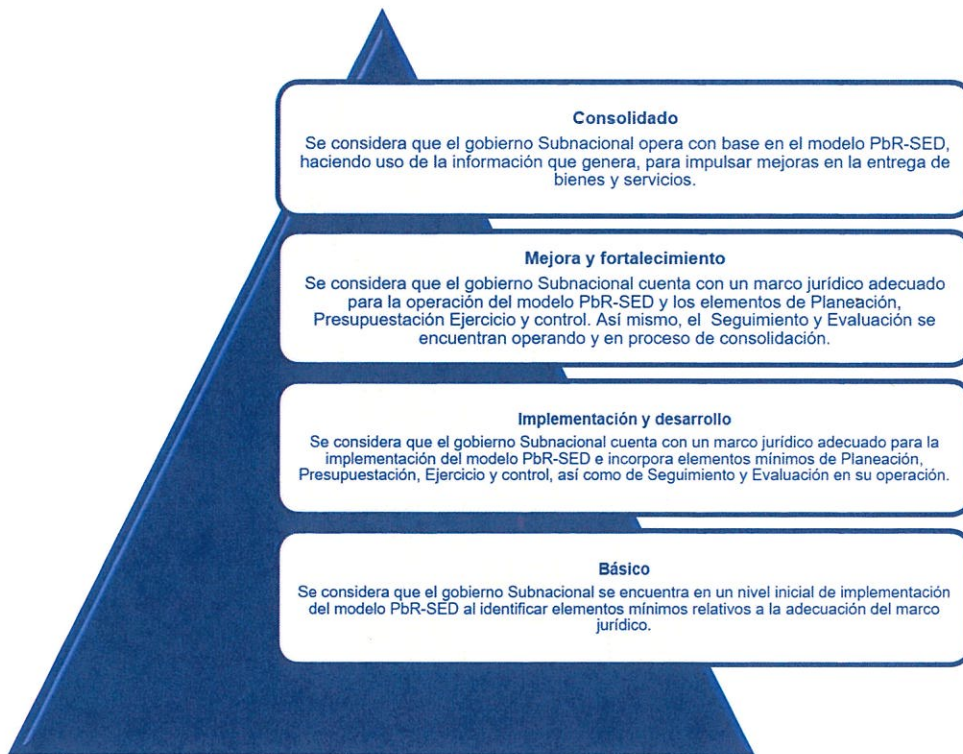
Consolidado
Se considera que el gobierno Subnacional opera con base en el modelo PbR-SED, haciendo uso de la información que genera, para impulsar mejoras en la entrega de bienes y servicios.

Mejora y fortalecimiento
Se considera que el gobierno Subnacional cuenta con un marco jurídico adecuado para la operación del modelo PbR-SED y los elementos de Planeación, Presupuestación Ejercicio y control. Así mismo, el Seguimiento y Evaluación se encuentran operando y en proceso de consolidación.

Implementación y desarrollo
Se considera que el gobierno Subnacional cuenta con un marco jurídico adecuado para la implementación del modelo PbR-SED e incorpora elementos mínimos de Planeación, Presupuestación, Ejercicio y control, así como de Seguimiento y Evaluación en su operación.

Básico
Se considera que el gobierno Subnacional se encuentra en un nivel inicial de implementación del modelo PbR-SED al identificar elementos mínimos relativos a la adecuación del marco jurídico.